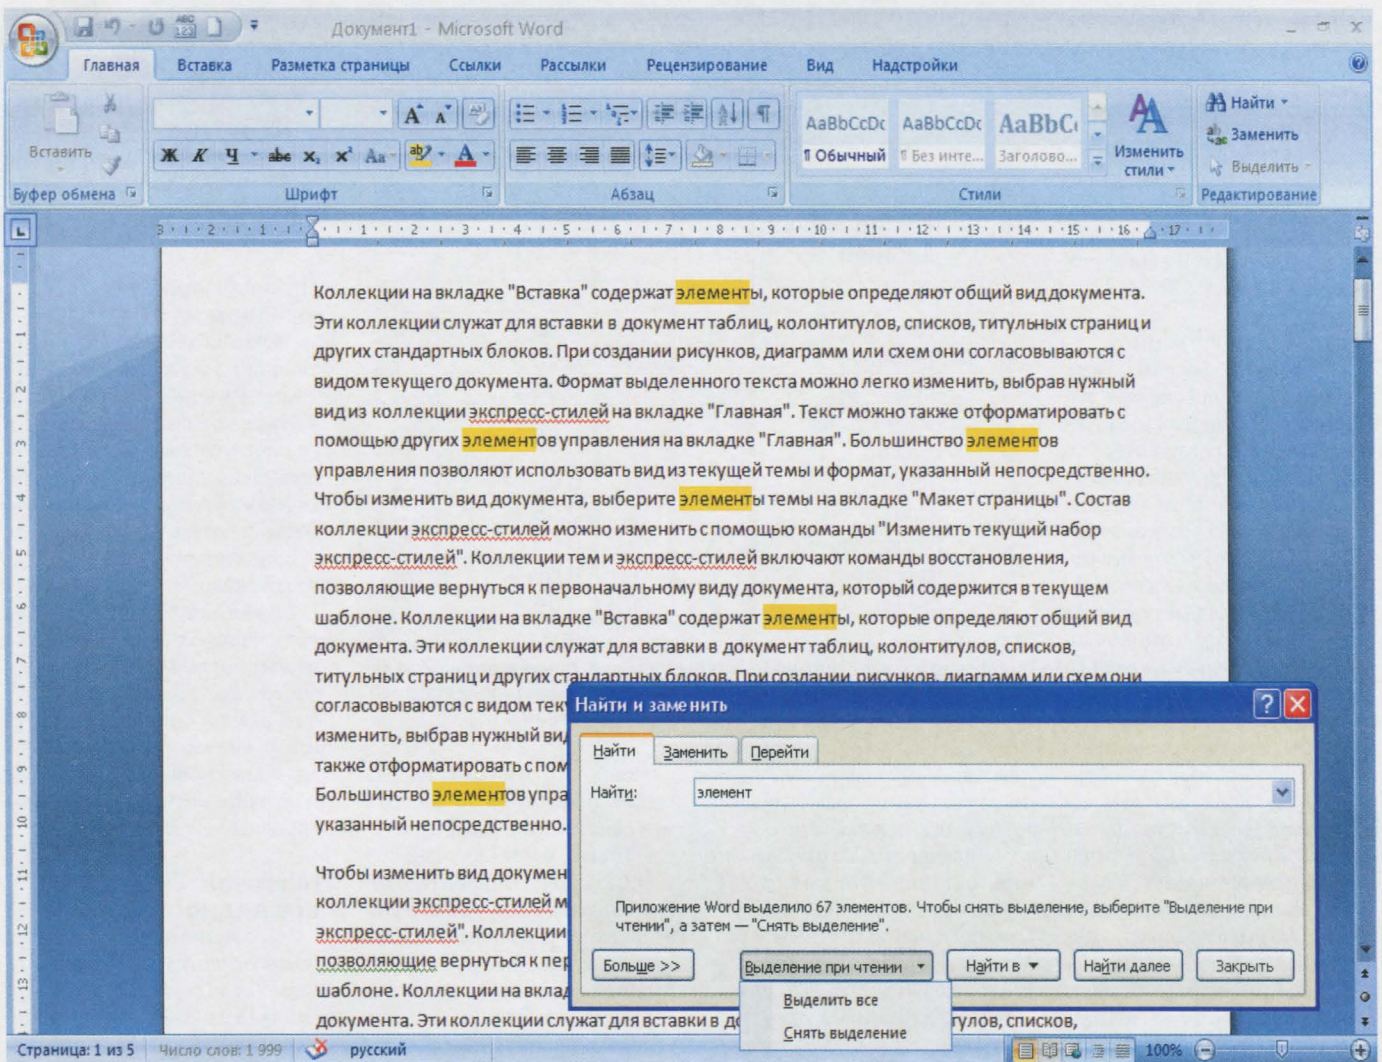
Документ1 - Microsoft Word

Главная Вставка Разметка страницы Ссылки Рассылки Рецензирование Вид Надстройки

Вставить
Буфер обмена
Шрифт
Абзац
AaBbCcDc ¶ Обычный
AaBbCcDc ¶ Без инте...
AaBbC Заголово...
Изменить стили
Стили
Найти
Заменить
Выделить
Редактирование

Коллекции на вкладке "Вставка" содержат элементы, которые определяют общий вид документа. Эти коллекции служат для вставки в документ таблиц, колонтитулов, списков, титульных страниц и других стандартных блоков. При создании рисунков, диаграмм или схем они согласовываются с видом текущего документа. Формат выделенного текста можно легко изменить, выбрав нужный вид из коллекции экспресс-стилей на вкладке "Главная". Текст можно также отформатировать с помощью других элементов управления на вкладке "Главная". Большинство элементов управления позволяют использовать вид из текущей темы и формат, указанный непосредственно. Чтобы изменить вид документа, выберите элементы темы на вкладке "Макет страницы". Состав коллекции экспресс-стилей можно изменить с помощью команды "Изменить текущий набор экспресс-стилей". Коллекции тем и экспресс-стилей включают команды восстановления, позволяющие вернуться к первоначальному виду документа, который содержится в текущем шаблоне. Коллекции на вкладке "Вставка" содержат элементы, которые определяют общий вид документа. Эти коллекции служат для вставки в документ таблиц, колонтитулов, списков, титульных страниц и других стандартных блоков. При создании рисунков, диаграмм или схем они согласовываются с видом тек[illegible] изменить, выбрав нужный ви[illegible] также отформатировать с пом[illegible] Большинство элементов упра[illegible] указанный непосредственно.

Чтобы изменить вид докумен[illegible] коллекции экспресс-стилей м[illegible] экспресс-стилей". Коллекци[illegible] позволяющие вернуться к пер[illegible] шаблоне. Коллекции на вклад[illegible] документа. Эти коллекции служат для вставки в до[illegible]тулов, списков,

Найти и заменить
Найти
Заменить
Перейти
Найти: элемент
Приложение Word выделило 67 элементов. Чтобы снять выделение, выберите "Выделение при чтении", а затем — "Снять выделение".
Больше >>
Выделение при чтении
Найти в
Найти далее
Закрыть
Выделить все
Снять выделение

Страница: 1 из 5 Число слов: 1 999 русский 100%